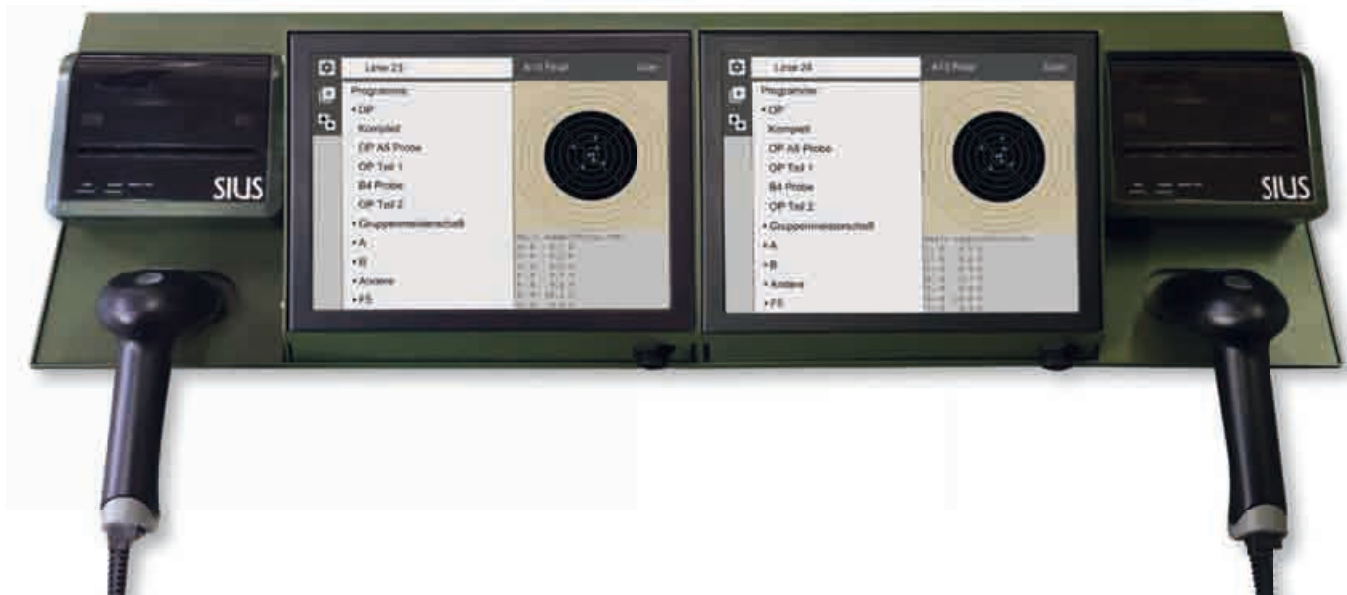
SIUS

Linie 23
A10 Final
User
Programme
• OP
Komplett
OP A5 Probe
OP Teil 1
B4 Probe
OP Teil 2
• Gruppenmeisterschaft
• A
• B
• Andere
• FS

Linie 24
A10 Probe
User
Programme
• OP
Komplett
OP A5 Probe
OP Teil 1
B4 Probe
OP Teil 2
• Gruppenmeisterschaft
• A
• B
• Andere
• FS

SIUS